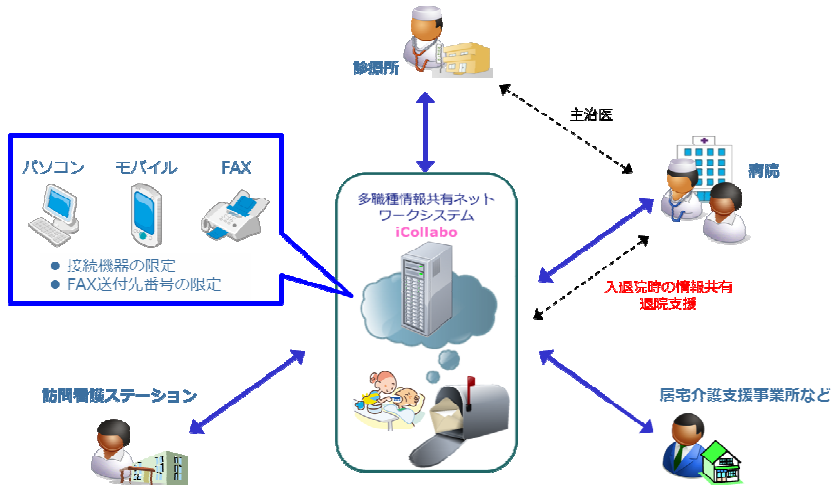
診療所

主治医

パソコン
モバイル
FAX

● 接続機器の限定
● FAX送付先番号の限定

多職種情報共有ネットワークシステム
iCollabo

病院

入退院時の情報共有
退院支援

訪問看護ステーション

居宅介護支援事業所など